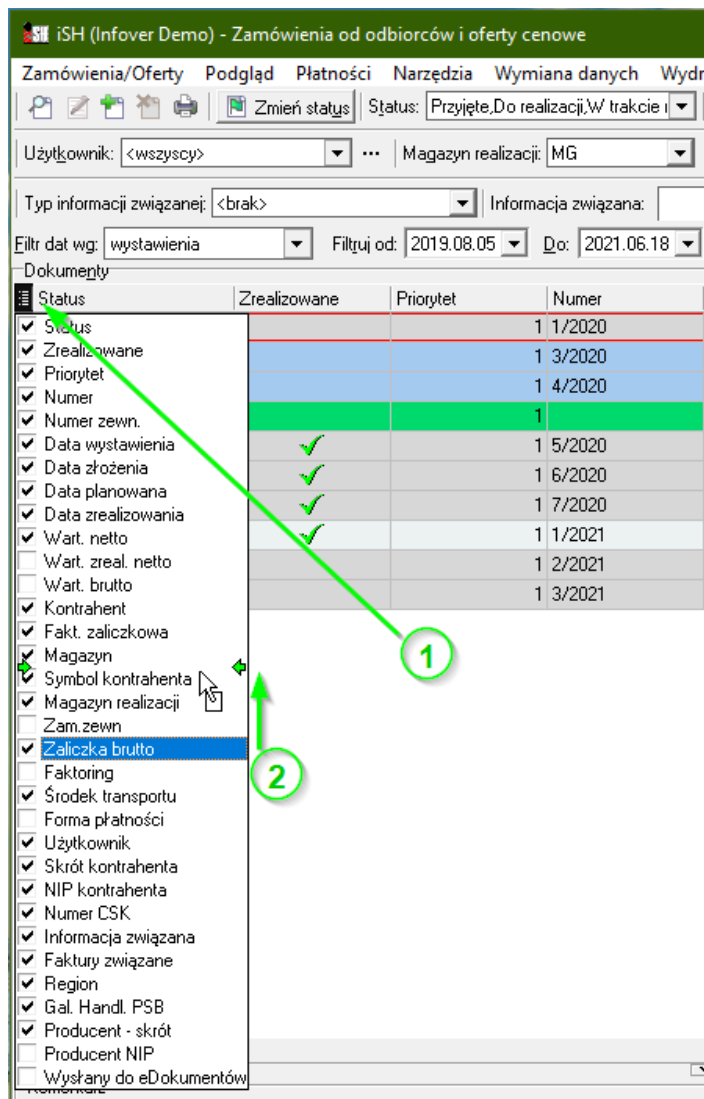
iSH (Infover Demo) - Zamówienia od odbiorców i oferty cenowe

Zamówienia/Oferty Podgląd Płatności Narzędzia Wymiana danych Wydr

Zmień status Status: Przyjęte,Do realizacji,W trakcie r

Użytkownik: <wszyscy> Magazyn realizacji: MG

Typ informacji związanej: <brak> Informacja związana:

Filtr dat wg: wystawienia Filtruj od: 2019.08.05 Do: 2021.06.18

Dokumenty

| Status | Zrealizowane | Priorytet | Numer |
|---|---|---|---|
| | | 1 | 1/2020 |
| | | 1 | 3/2020 |
| | | 1 | 4/2020 |
| | | 1 | |
| | ✓ | 1 | 5/2020 |
| | ✓ | 1 | 6/2020 |
| | ✓ | 1 | 7/2020 |
| | ✓ | 1 | 1/2021 |
| | | 1 | 2/2021 |
| | | 1 | 3/2021 |

Status
Zrealizowane
Priorytet
Numer
Numer zewn.
Data wystawienia
Data złożenia
Data planowana
Data zrealizowania
Wart. netto
Wart. zreal. netto
Wart. brutto
Kontrahent
Fakt. zaliczkowa
Magazyn
Symbol kontrahenta
Magazyn realizacji
Zam.zewn
Zaliczka brutto
Faktoring
Środek transportu
Forma płatności
Użytkownik
Skrót kontrahenta
NIP kontrahenta
Numer CSK
Informacja związana
Faktury związane
Region
Gal. Handl. PSB
Producent - skrót
Producent NIP
Wysłany do eDokumentów

1
2

Komentarz